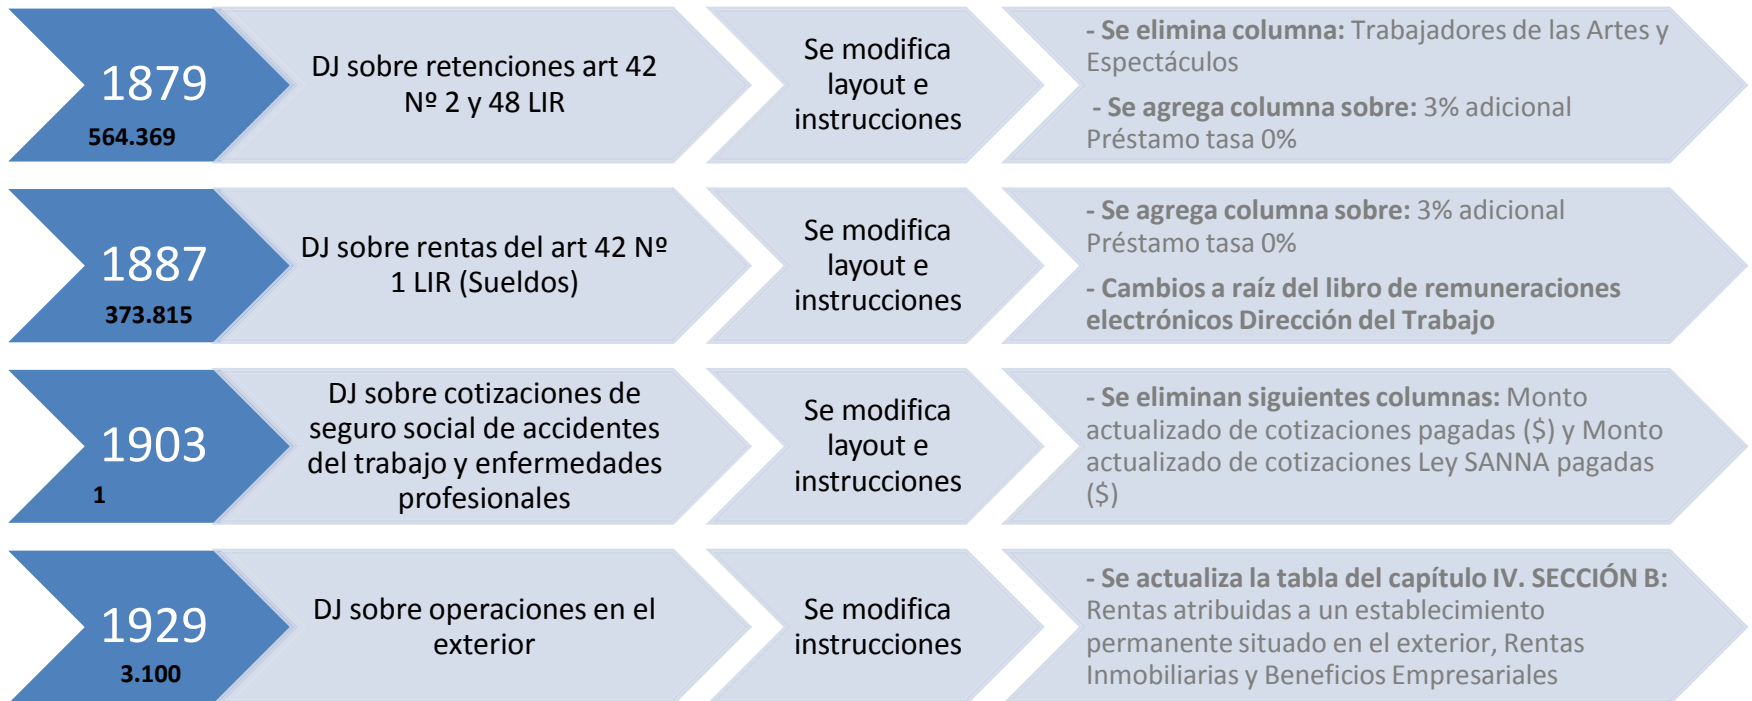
1879
564.369

DJ sobre retenciones art 42 Nº 2 y 48 LIR

Se modifica layout e instrucciones

- Se elimina columna: Trabajadores de las Artes y Espectáculos

- Se agrega columna sobre: 3% adicional Préstamo tasa 0%

1887
373.815

DJ sobre rentas del art 42 Nº 1 LIR (Sueldos)

Se modifica layout e instrucciones

- Se agrega columna sobre: 3% adicional Préstamo tasa 0%

- Cambios a raíz del libro de remuneraciones electrónicos Dirección del Trabajo

1903
1

DJ sobre cotizaciones de seguro social de accidentes del trabajo y enfermedades profesionales

Se modifica layout e instrucciones

- Se eliminan siguientes columnas: Monto actualizado de cotizaciones pagadas ($) y Monto actualizado de cotizaciones Ley SANNA pagadas ($)

1929
3.100

DJ sobre operaciones en el exterior

Se modifica instrucciones

- Se actualiza la tabla del capítulo IV. SECCIÓN B: Rentas atribuidas a un establecimiento permanente situado en el exterior, Rentas Inmobiliarias y Beneficios Empresariales